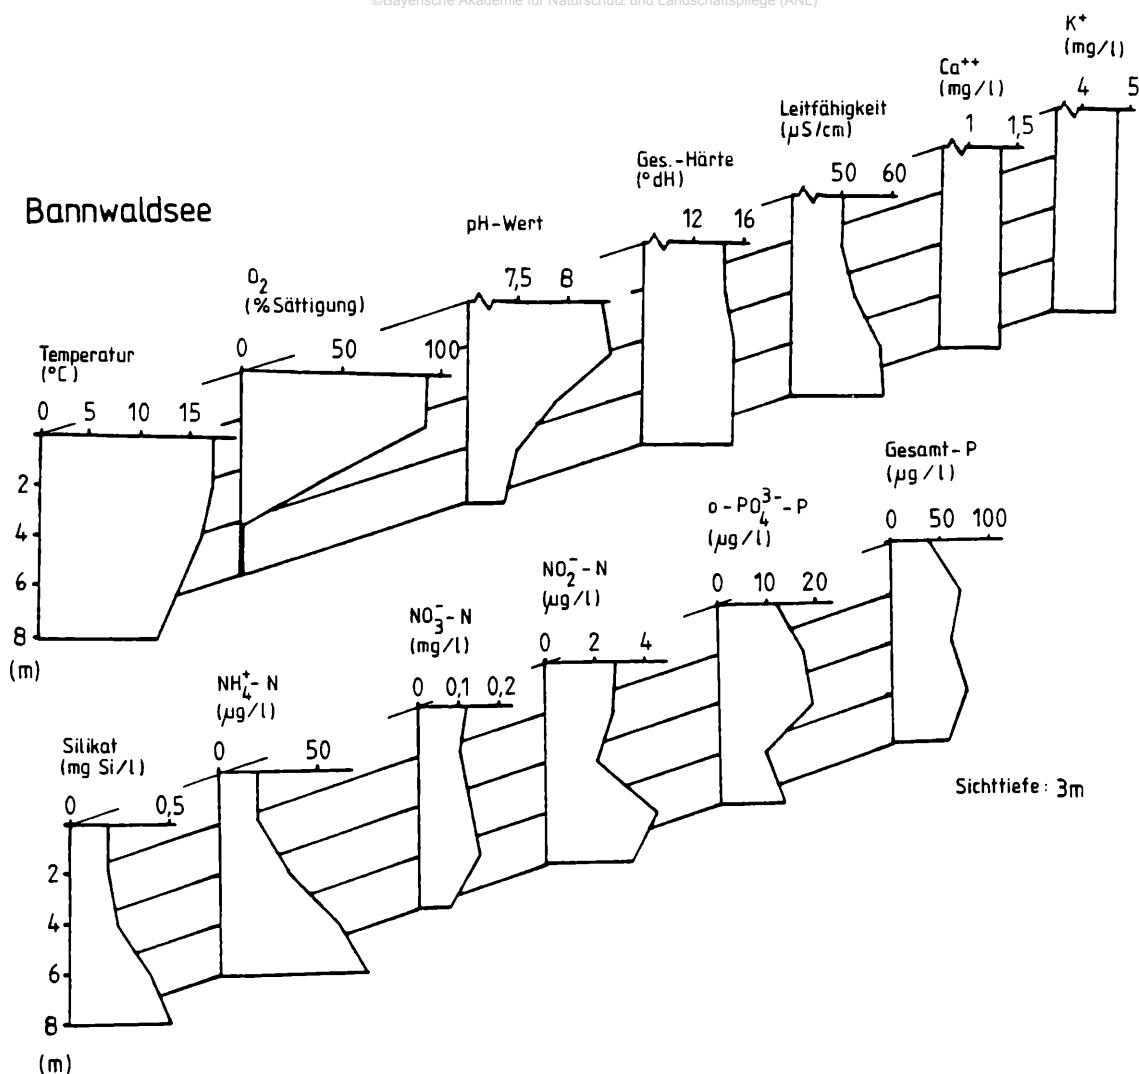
©Bayerische Akademie für Naturschutz und Landschaftspflege (ANL)

Bannwaldsee

Temperatur (°C)
0 5 10 15
2
4
6
8
(m)

$O_2$ (% Sättigung)
0 50 100

pH-Wert
7,5 8

Ges.-Härte (°dH)
12 16

Leitfähigkeit (µS/cm)
50 60

$Ca^{++}$ (mg/l)
1 1,5

$K^+$ (mg/l)
4 5

Silikat (mg Si/l)
0 0,5
2
4
6
8
(m)

$NH_4^+$- N (µg/l)
0 50

$NO_3^-$- N (mg/l)
0 0,1 0,2

$NO_2^-$- N (µg/l)
0 2 4

o - $PO_4^{3-}$ - P (µg/l)
0 10 20

Gesamt - P (µg/l)
0 50 100

Sichttiefe: 3m